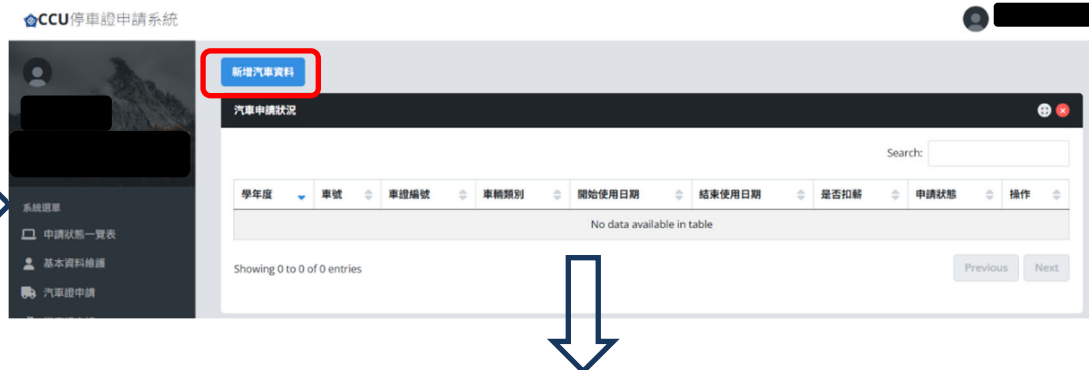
CCU停車證申請系統

系統選單
申請狀態一覽表
基本資料維護
汽車證申請

新增汽車資料

汽車申請狀況

Search:

| 學年度 | 車號 | 車證編號 | 車輛類別 | 開始使用日期 | 結束使用日期 | 是否扣薪 | 申請狀態 | 操作 |
|---|---|---|---|---|---|---|---|---|
| No data available in table | | | | | | | | |

Showing 0 to 0 of 0 entries

Previous Next